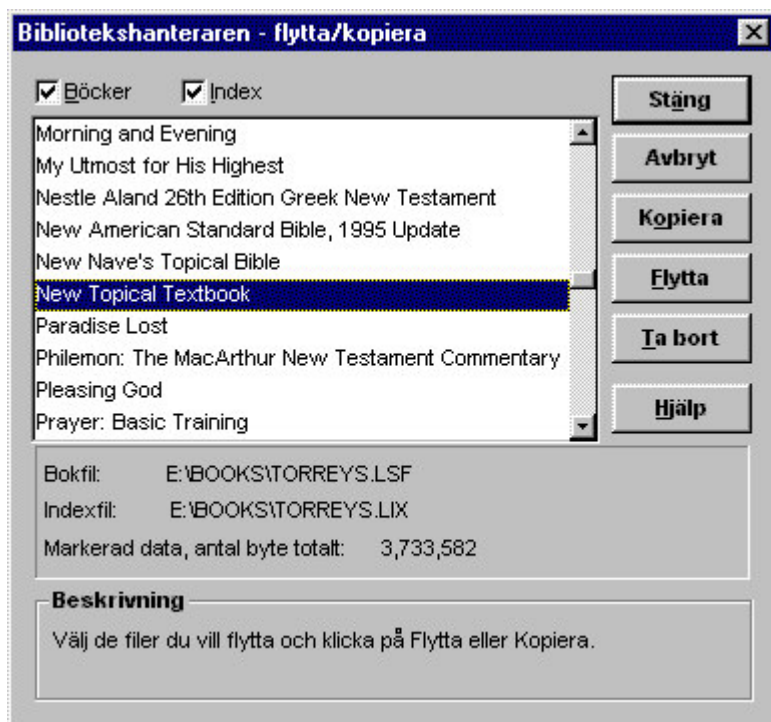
Bibliotekshanteraren - flytta/kopiera

Böcker
Index

Morning and Evening
My Utmost for His Highest
Nestle Aland 26th Edition Greek New Testament
New American Standard Bible, 1995 Update
New Nave's Topical Bible
New Topical Textbook
Paradise Lost
Philemon: The MacArthur New Testament Commentary
Pleasing God
Prayer: Basic Training

Stäng
Avbryt
Kopiera
Flytta
Ta bort
Hjälp

Bokfil: E:\BOOKS\TORREYS.LSF
Indexfil: E:\BOOKS\TORREYS.LIX
Markerad data, antal byte totalt: 3,733,582

Beskrivning
Välj de filer du vill flytta och klicka på Flytta eller Kopiera.